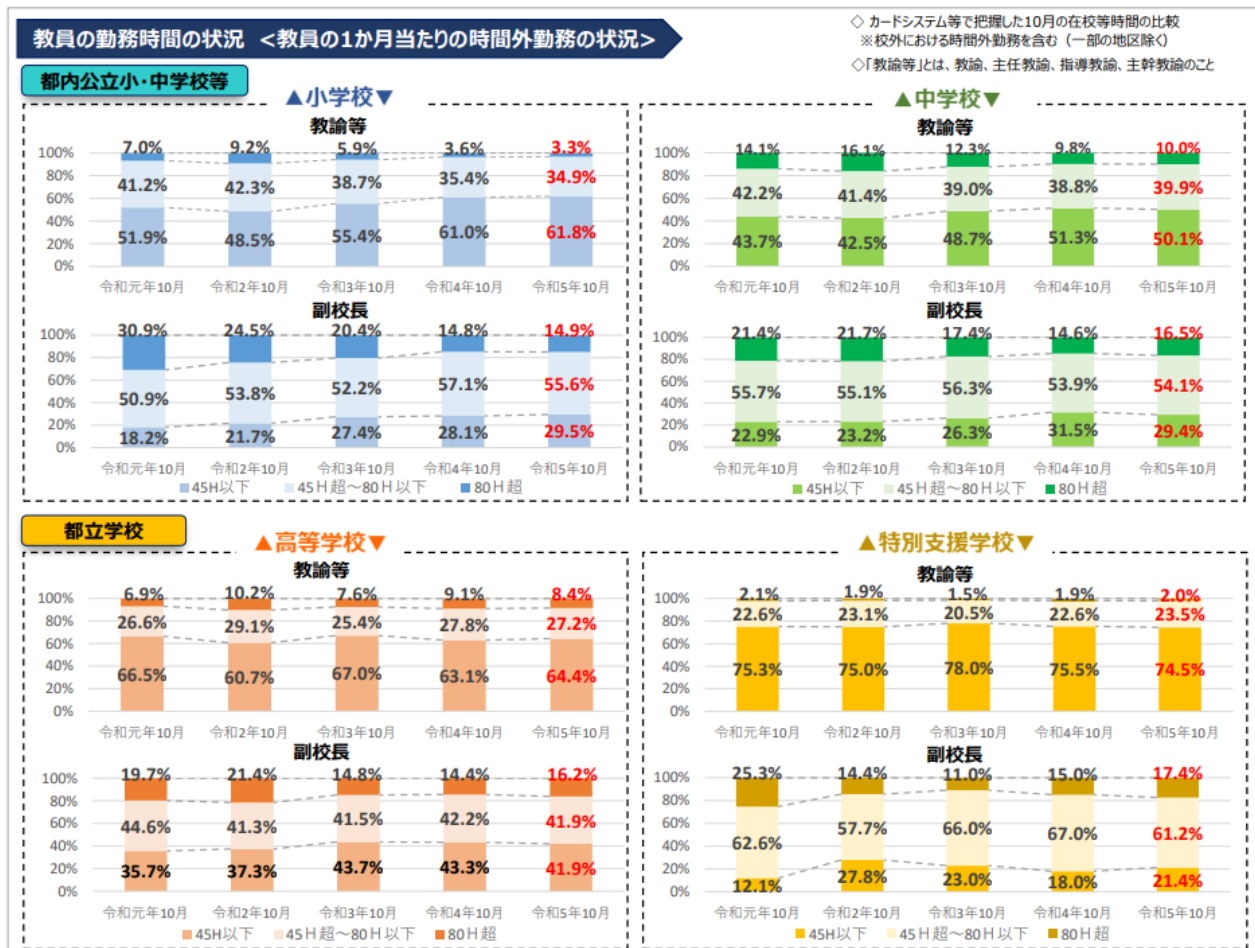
教員の勤務時間の状況 ＜教員の1か月当たりの時間外勤務の状況＞

◇ カードシステム等で把握した10月の在校等時間の比較
※校外における時間外勤務を含む（一部の地区除く）
◇「教諭等」とは、教諭、主任教諭、指導教諭、主幹教諭のこと

都内公立小・中学校等

▲小学校▼

教諭等

| | 令和元年10月 | 令和2年10月 | 令和3年10月 | 令和4年10月 | 令和5年10月 |
|---|---|---|---|---|---|
| 80H超 | 7.0% | 9.2% | 5.9% | 3.6% | 3.3% |
| 45H超～80H以下 | 41.2% | 42.3% | 38.7% | 35.4% | 34.9% |
| 45H以下 | 51.9% | 48.5% | 55.4% | 61.0% | 61.8% |

副校長

| | 令和元年10月 | 令和2年10月 | 令和3年10月 | 令和4年10月 | 令和5年10月 |
|---|---|---|---|---|---|
| 80H超 | 30.9% | 24.5% | 20.4% | 14.8% | 14.9% |
| 45H超～80H以下 | 50.9% | 53.8% | 52.2% | 57.1% | 55.6% |
| 45H以下 | 18.2% | 21.7% | 27.4% | 28.1% | 29.5% |

100% 80% 60% 40% 20% 0%

45H以下 45H超～80H以下 80H超

▲中学校▼

教諭等

| | 令和元年10月 | 令和2年10月 | 令和3年10月 | 令和4年10月 | 令和5年10月 |
|---|---|---|---|---|---|
| 80H超 | 14.1% | 16.1% | 12.3% | 9.8% | 10.0% |
| 45H超～80H以下 | 42.2% | 41.4% | 39.0% | 38.8% | 39.9% |
| 45H以下 | 43.7% | 42.5% | 48.7% | 51.3% | 50.1% |

副校長

| | 令和元年10月 | 令和2年10月 | 令和3年10月 | 令和4年10月 | 令和5年10月 |
|---|---|---|---|---|---|
| 80H超 | 21.4% | 21.7% | 17.4% | 14.6% | 16.5% |
| 45H超～80H以下 | 55.7% | 55.1% | 56.3% | 53.9% | 54.1% |
| 45H以下 | 22.9% | 23.2% | 26.3% | 31.5% | 29.4% |

45H以下 45H超～80H以下 80H超

都立学校

▲高等学校▼

教諭等

| | 令和元年10月 | 令和2年10月 | 令和3年10月 | 令和4年10月 | 令和5年10月 |
|---|---|---|---|---|---|
| 80H超 | 6.9% | 10.2% | 7.6% | 9.1% | 8.4% |
| 45H超～80H以下 | 26.6% | 29.1% | 25.4% | 27.8% | 27.2% |
| 45H以下 | 66.5% | 60.7% | 67.0% | 63.1% | 64.4% |

副校長

| | 令和元年10月 | 令和2年10月 | 令和3年10月 | 令和4年10月 | 令和5年10月 |
|---|---|---|---|---|---|
| 80H超 | 19.7% | 21.4% | 14.8% | 14.4% | 16.2% |
| 45H超～80H以下 | 44.6% | 41.3% | 41.5% | 42.2% | 41.9% |
| 45H以下 | 35.7% | 37.3% | 43.7% | 43.3% | 41.9% |

45H以下 45H超～80H以下 80H超

▲特別支援学校▼

教諭等

| | 令和元年10月 | 令和2年10月 | 令和3年10月 | 令和4年10月 | 令和5年10月 |
|---|---|---|---|---|---|
| 80H超 | 2.1% | 1.9% | 1.5% | 1.9% | 2.0% |
| 45H超～80H以下 | 22.6% | 23.1% | 20.5% | 22.6% | 23.5% |
| 45H以下 | 75.3% | 75.0% | 78.0% | 75.5% | 74.5% |

副校長

| | 令和元年10月 | 令和2年10月 | 令和3年10月 | 令和4年10月 | 令和5年10月 |
|---|---|---|---|---|---|
| 80H超 | 25.3% | 14.4% | 11.0% | 15.0% | 17.4% |
| 45H超～80H以下 | 62.6% | 57.7% | 66.0% | 67.0% | 61.2% |
| 45H以下 | 12.1% | 27.8% | 23.0% | 18.0% | 21.4% |

45H以下 45H超～80H以下 80H超